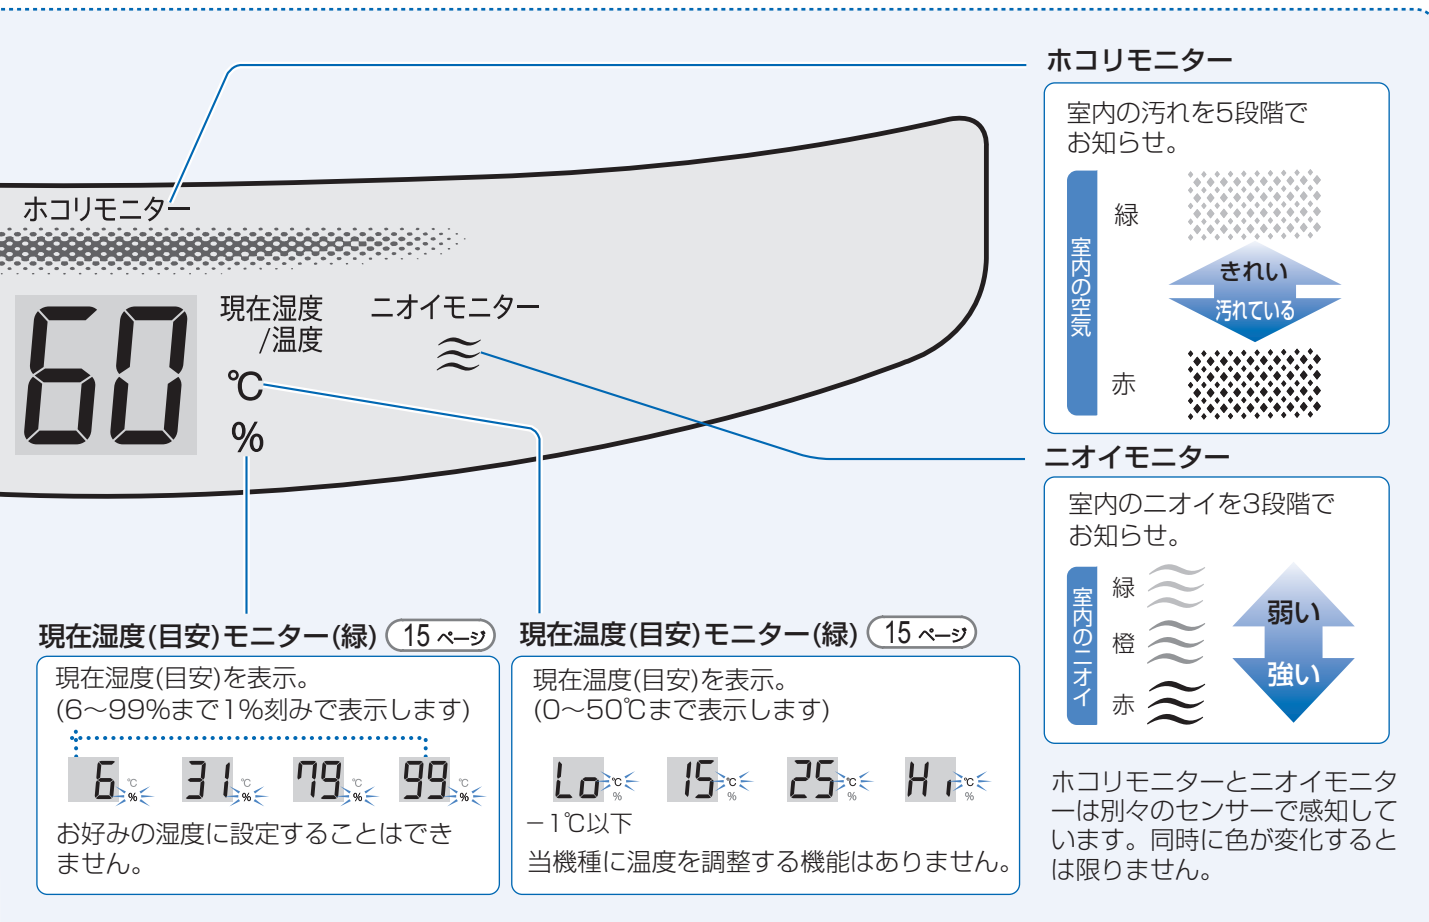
ホコリモニター

60

現在湿度
/温度
℃
%

ニオイモニター

ホコリモニター
室内の汚れを5段階でお知らせ。
室内の空気
緑
きれい
汚れている
赤

ニオイモニター
室内のニオイを3段階でお知らせ。
室内のニオイ
緑
橙
赤
弱い
強い

現在湿度(目安)モニター(緑) 15ページ
現在湿度(目安)を表示。
(6～99%まで1%刻みで表示します)
6 ℃ % 31 ℃ % 79 ℃ % 99 ℃ %
お好みの湿度に設定することはできません。

現在温度(目安)モニター(緑) 15ページ
現在温度(目安)を表示。
(0～50℃まで表示します)
Lo ℃ % 15 ℃ % 25 ℃ % Hi ℃ %
−1℃以下
当機種に温度を調整する機能はありません。

ホコリモニターとニオイモニターは別々のセンサーで感知しています。同時に色が変化するとは限りません。